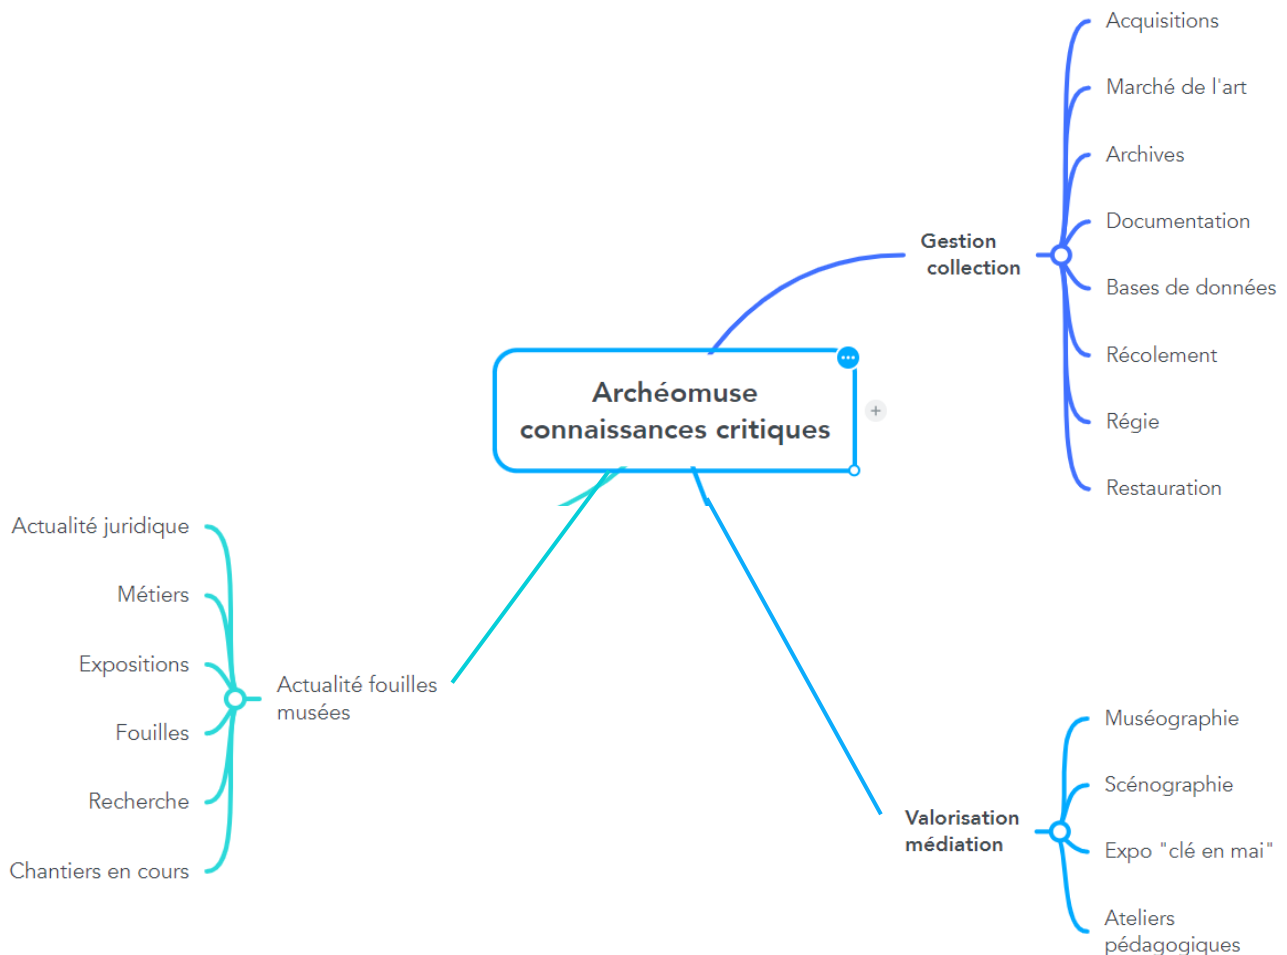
Archéomuse connaissances critiques

Gestion collection

Acquisitions

Marché de l'art

Archives

Documentation

Bases de données

Récolement

Régie

Restauration

Actualité fouilles musées

Actualité juridique

Métiers

Expositions

Fouilles

Recherche

Chantiers en cours

Valorisation médiation

Muséographie

Scénographie

Expo "clé en mai"

Ateliers pédagogiques